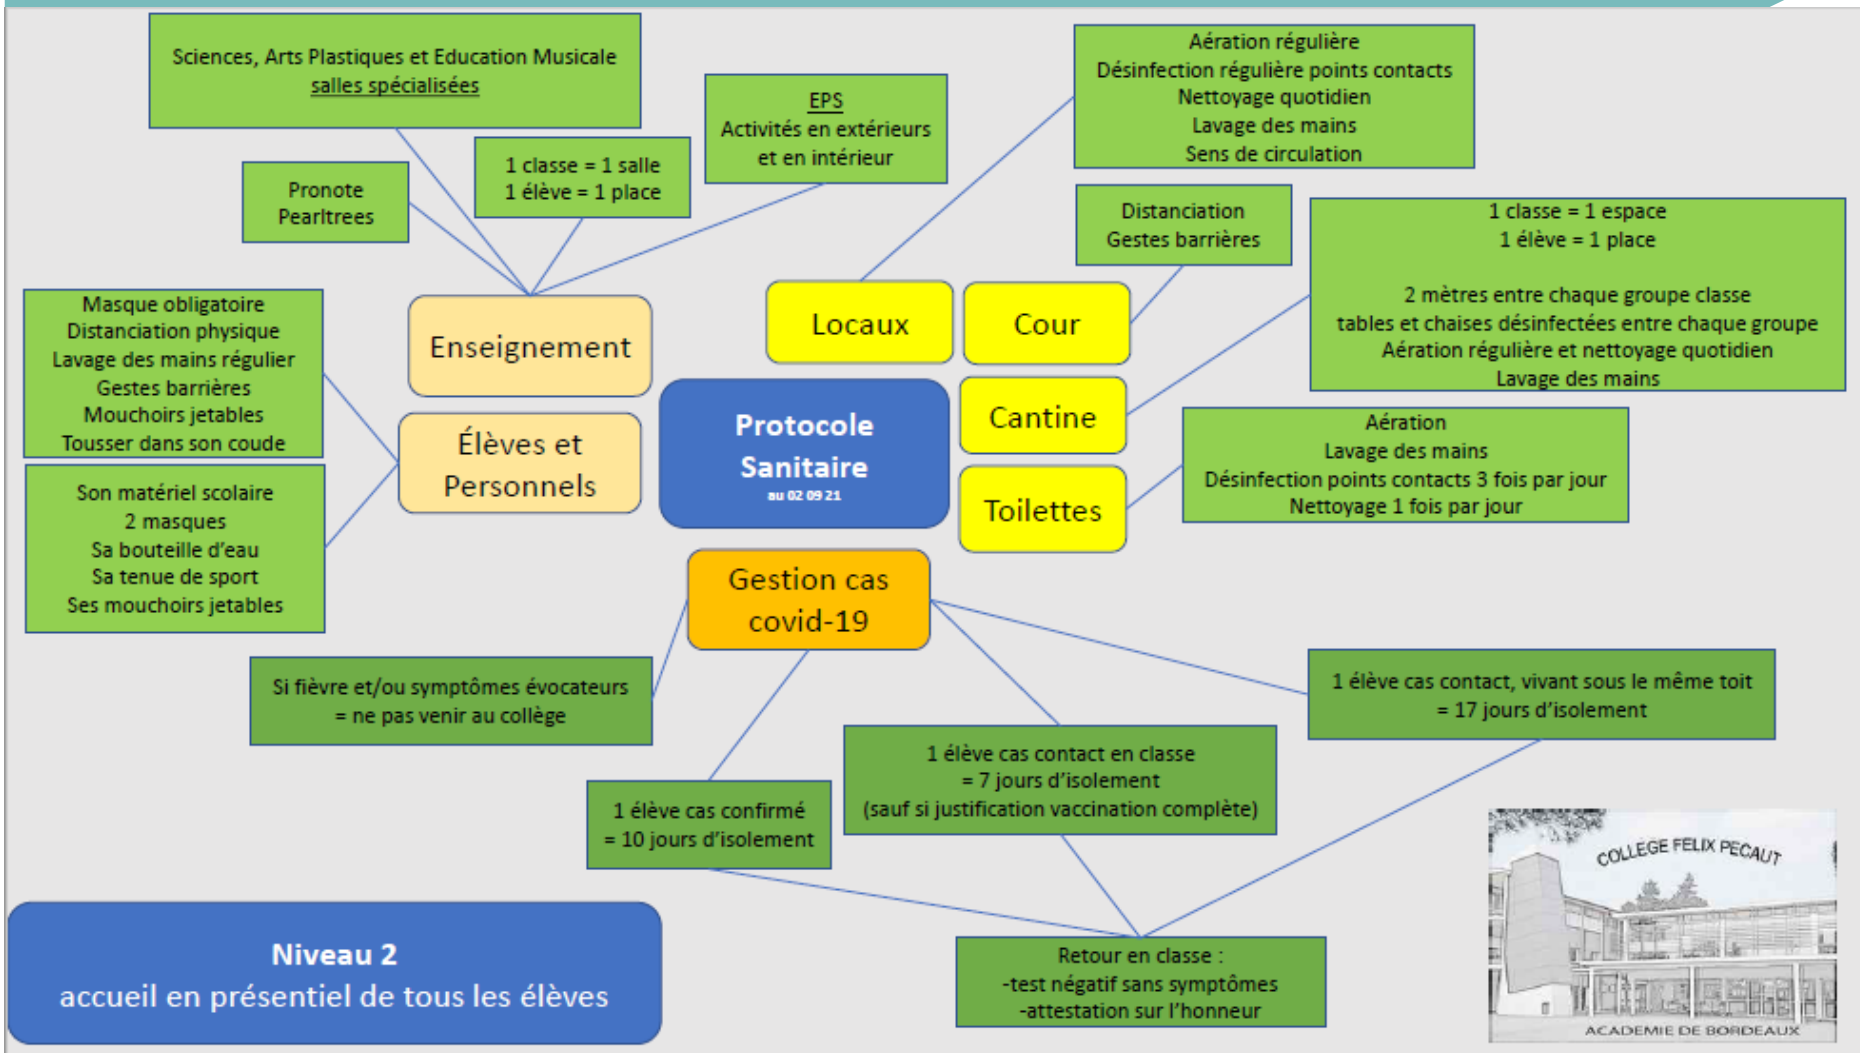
Sciences, Arts Plastiques et Education Musicale
salles spécialisées

Pronote
Pearltrees

1 classe = 1 salle
1 élève = 1 place

EPS
Activités en extérieurs et en intérieur

Aération régulière
Désinfection régulière points contacts
Nettoyage quotidien
Lavage des mains
Sens de circulation

Distanciation
Gestes barrières

1 classe = 1 espace
1 élève = 1 place

2 mètres entre chaque groupe classe
tables et chaises désinfectées entre chaque groupe
Aération régulière et nettoyage quotidien
Lavage des mains

Masque obligatoire
Distanciation physique
Lavage des mains régulier
Gestes barrières
Mouchoirs jetables
Tousser dans son coude

Enseignement

Locaux

Cour

Cantine

Élèves et Personnels

Protocole Sanitaire
au 02 09 21

Toilettes

Aération
Lavage des mains
Désinfection points contacts 3 fois par jour
Nettoyage 1 fois par jour

Son matériel scolaire
2 masques
Sa bouteille d'eau
Sa tenue de sport
Ses mouchoirs jetables

Gestion cas covid-19

Si fièvre et/ou symptômes évocateurs
= ne pas venir au collège

1 élève cas contact, vivant sous le même toit
= 17 jours d'isolement

1 élève cas contact en classe
= 7 jours d'isolement
(sauf si justification vaccination complète)

1 élève cas confirmé
= 10 jours d'isolement

COLLEGE FELIX PECAUT
ACADEMIE DE BORDEAUX

Niveau 2
accueil en présentiel de tous les élèves

Retour en classe :
-test négatif sans symptômes
-attestation sur l'honneur